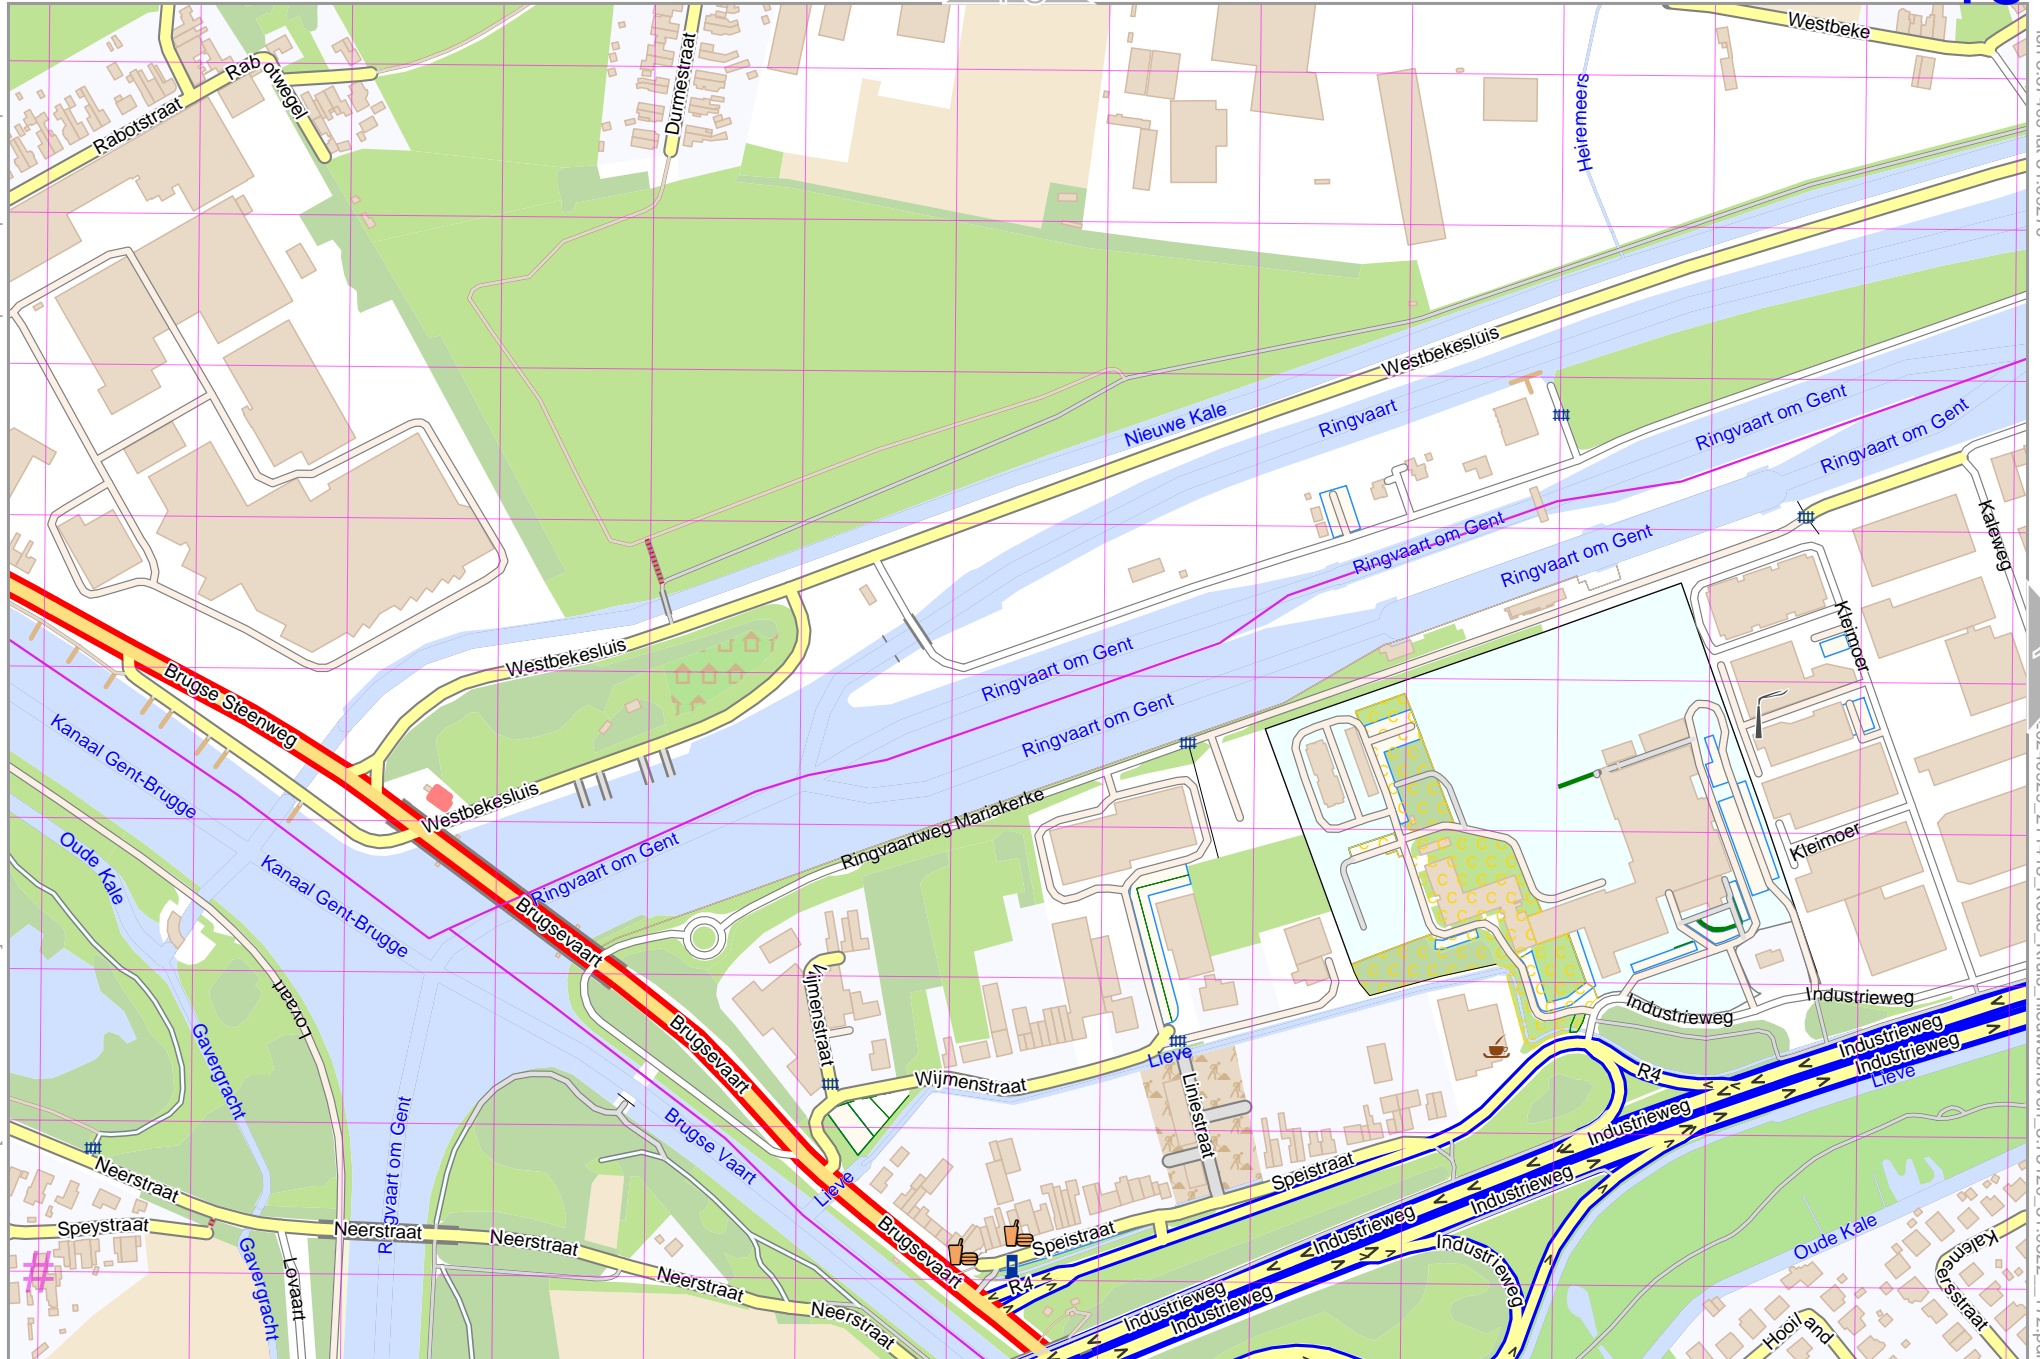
Westbeke
Rabotstraat
Rabotwegel
Durmestraat
Heiremeers
Westbekesluis
Nieuwe Kale
Ringvaart
Ringvaart om Gent
Ringvaart om Gent
Ringvaart om Gent
Ringvaart om Gent
Kaleweg
Kleimoer
Westbekesluis
Ringvaart om Gent
Ringvaart om Gent
Brugse Steenweg
Kanaal Gent-Brugge
Westbekesluis
Ringvaartweg Mariakerke
Kleimoer
Oude Kale
Ringvaart om Gent
Kanaal Gent-Brugge
Brugsevaart
Industrieweg
Industrieweg
Lovaart
Gavergracht
Wijmenstraat
Brugsevaart
Wijmenstraat
Lieve
Liniestraat
R4
Industrieweg
Industrieweg
Lieve
Ringvaart om Gent
Brugse Vaart
Industrieweg
Neerstraat
Lieve
Speistraat
Industrieweg
Speystraat
Neerstraat
Neerstraat
Brugsevaart
Speistraat
Industrieweg
Industrieweg
Oude Kale
Gavergracht
Lovaart
Neerstraat
Neerstraat
R4
Industrieweg
Industrieweg
Kalemeersstraat
Hooiland